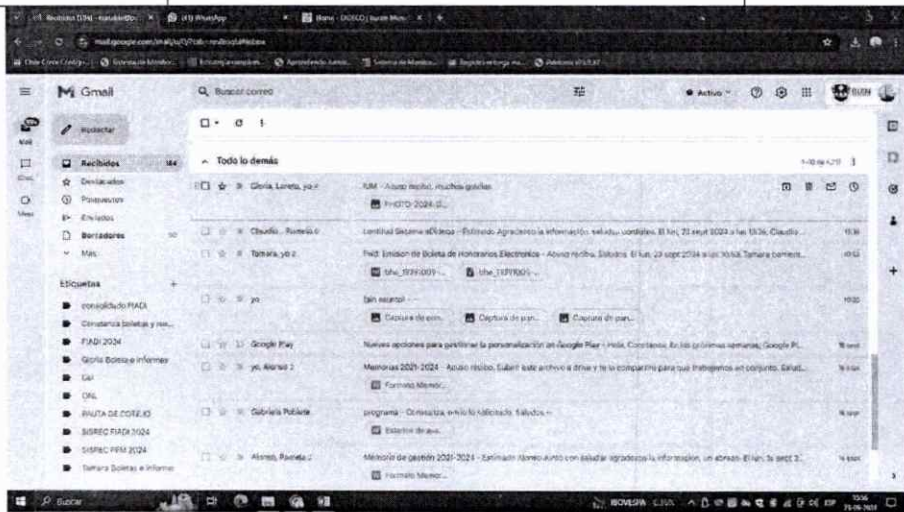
Recibidos (184) - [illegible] | (41) WhatsApp | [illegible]

mail.google.com/mail/u/0/#inbox

Gmail | Buscar correo | Activo

Redactar

Recibidos 184
Destacados
Pospuestos
Enviados
Borradores
Más

Etiquetas +
consolidado FIADI
Constancia boletas y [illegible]
FIADI 2024
Gloria Boleta e informe
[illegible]
ONL
PAUTA DE COTEJO
SISREC FIADI 2024
SISREC PPM 2024
Tamara Boletas e informe

Todo lo demás

Gloria, Loreto, yo 4 | IUM - Acuso recibo, muchas gracias | PHOTO-2024-0...

Claudio ... Romelio | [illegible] Sistema eDoceo - Estimado: Agradezco la información, saludos cordiales. El lun, 23 sept 2024 a las 15:36, Claudio ... | 15:36

Tamara, yo 2 | Fwd: Emision de Boleta de Honorarios Electronica - Acuso recibo. Saludos. El lun, 23 sept 2024 a las 10:53, Tamara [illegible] | 10:53
bhe_1591005... | bhe_1591005...

yo | (sin asunto) - | 10:20
Captura de pan... | Captura de pan... | Captura de pan...

Google Play | Nuevas opciones para gestionar la personalización en Google Play - Hola, Constanza: En las próximas semanas, Google Pl...

yo, Alonso 2 | Memorias 2021-2024 - Acuso recibo. Subir este archivo a drive y te lo comparto para que trabajemos en conjunto. Salud...
Formato Memor...

Gabriela Poblete | programa - Constanza, envío lo solicitado. Saludos --
Estatutos de ava...

Alonso, Pamela 2 | Memoria de gestión 2021-2024 - Estimado Alonso junto con saludar agradezco la información, un abrazo. El lun, 16 sept 2...
Formato Memor...

Buscar | NOVEDADES | 15:36 | 23-09-2024